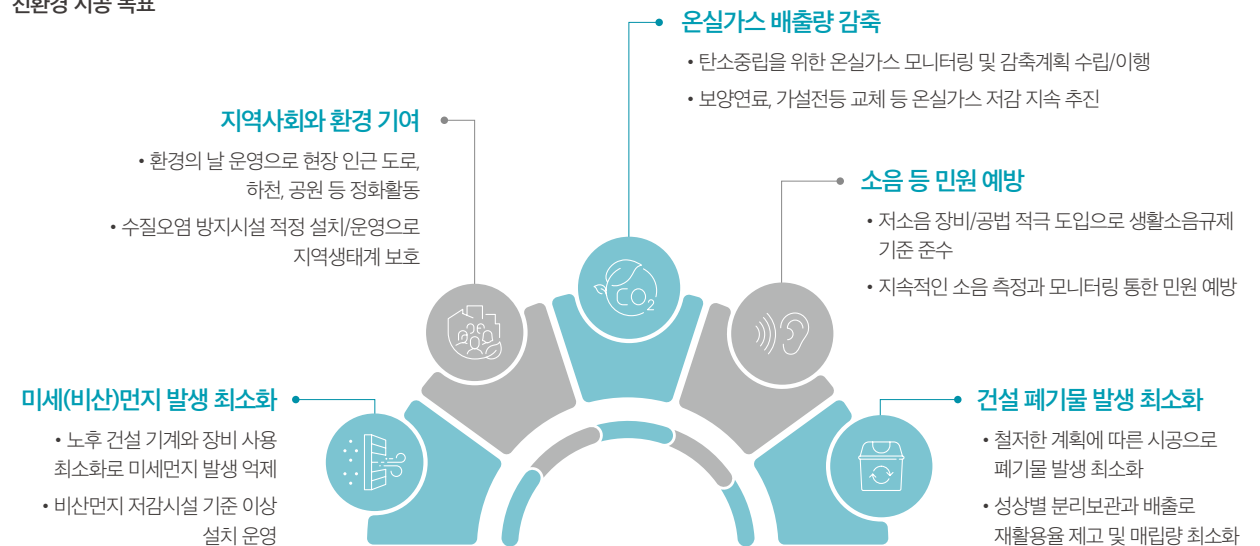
친환경 시공 목표

온실가스 배출량 감축

• 탄소중립을 위한 온실가스 모니터링 및 감축계획 수립/이행

• 보양연료, 가설전등 교체 등 온실가스 저감 지속 추진

지역사회와 환경 기여

• 환경의 날 운영으로 현장 인근 도로, 하천, 공원 등 정화활동

• 수질오염 방지시설 적정 설치/운영으로 지역생태계 보호

소음 등 민원 예방

• 저소음 장비/공법 적극 도입으로 생활소음규제 기준 준수

• 지속적인 소음 측정과 모니터링 통한 민원 예방

$CO_2$

미세(비산)먼지 발생 최소화

• 노후 건설 기계와 장비 사용 최소화로 미세먼지 발생 억제

• 비산먼지 저감시설 기준 이상 설치 운영

건설 폐기물 발생 최소화

• 철저한 계획에 따른 시공으로 폐기물 발생 최소화

• 성상별 분리보관과 배출로 재활용율 제고 및 매립량 최소화